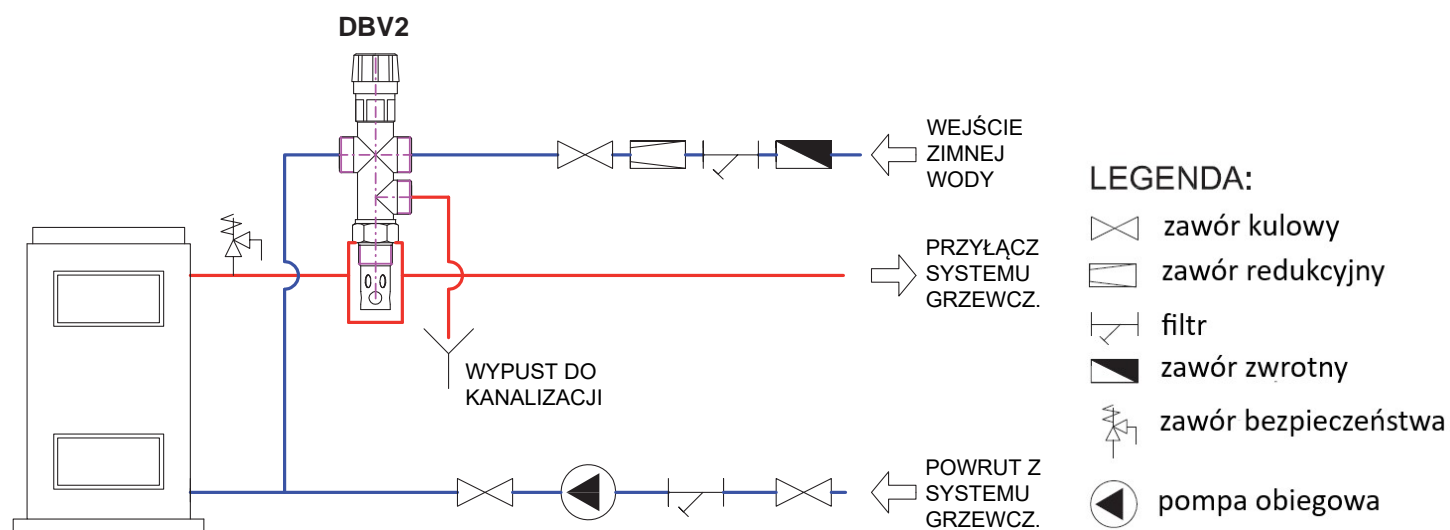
DBV2

WEJŚCIE ZIMNEJ WODY

PRZYŁĄCZ SYSTEMU GRZEWCZ.

WYPUST DO KANALIZACJI

POWRUT Z SYSTEMU GRZEWCZ.

LEGENDA:

zawór kulowy

zawór redukcyjny

filtr

zawór zwrotny

zawór bezpieczeństwa

pompa obiegowa